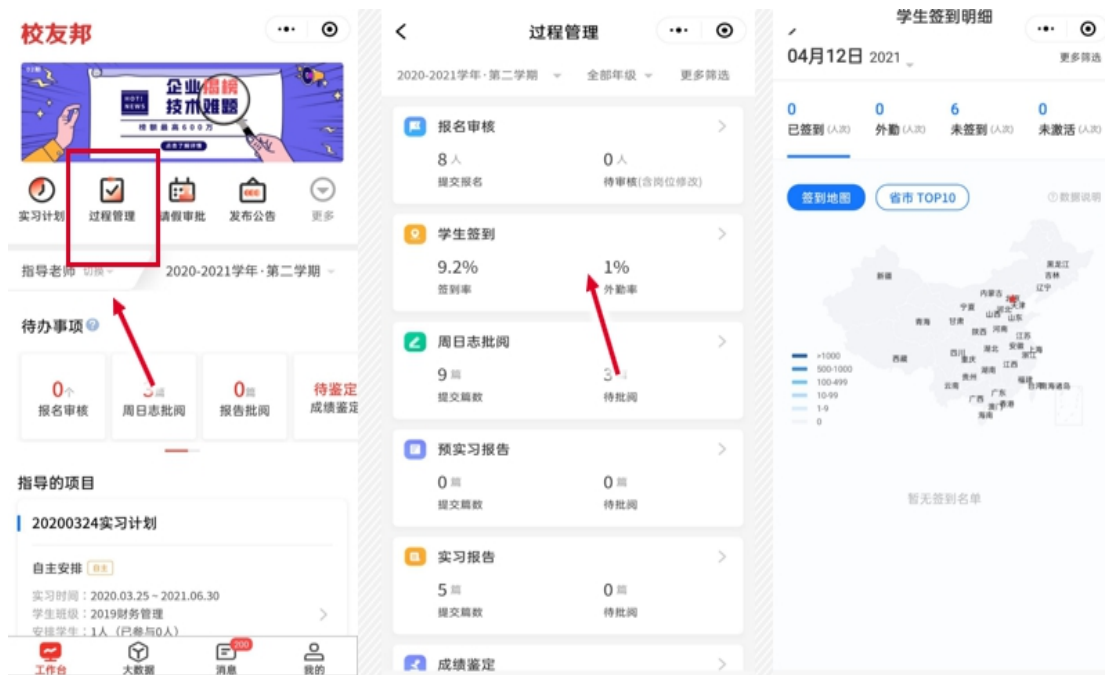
校友邦

企业揭榜
技术难题
HOTI NEWS
悬赏最高600万
点击了解详情

实习计划 过程管理 请假审批 发布公告 更多

指导老师 切换 2020-2021学年·第二学期

待办事项

0个 报名审核
3篇 周日志批阅
0篇 报告批阅
待鉴定 成绩鉴定

指导的项目

20200324实习计划

自主安排 自主

实习时间：2020.03.25 ~ 2021.06.30
学生班级：2019财务管理
安排学生：1人（已参与0人）

工作台 大数据 消息 200 我的

过程管理

2020-2021学年·第二学期 全部年级 更多筛选

报名审核
8人 提交报名
0人 待审核(含岗位修改)

学生签到
9.2% 签到率
1% 外勤率

周日志批阅
9篇 提交篇数
3篇 待批阅

预实习报告
0篇 提交篇数
0篇 待批阅

实习报告
5篇 提交篇数
0篇 待批阅

成绩鉴定

学生签到明细

04月12日 2021 更多筛选

0 已签到(人次)
0 外勤(人次)
6 未签到(人次)
0 未激活(人次)

签到地图 省市 TOP10 数据说明

>1000
500-1000
100-499
10-99
1-9
0

黑龙江 吉林 辽宁 新疆 内蒙古 北京 天津 河北 宁夏 山西 山东 青海 甘肃 陕西 河南 江苏 西藏 四川 湖北 安徽 上海 重庆 浙江 湖南 江西 贵州 福建 云南 广西 广东 台湾 钓鱼岛 香港 澳门 海南

暂无签到名单